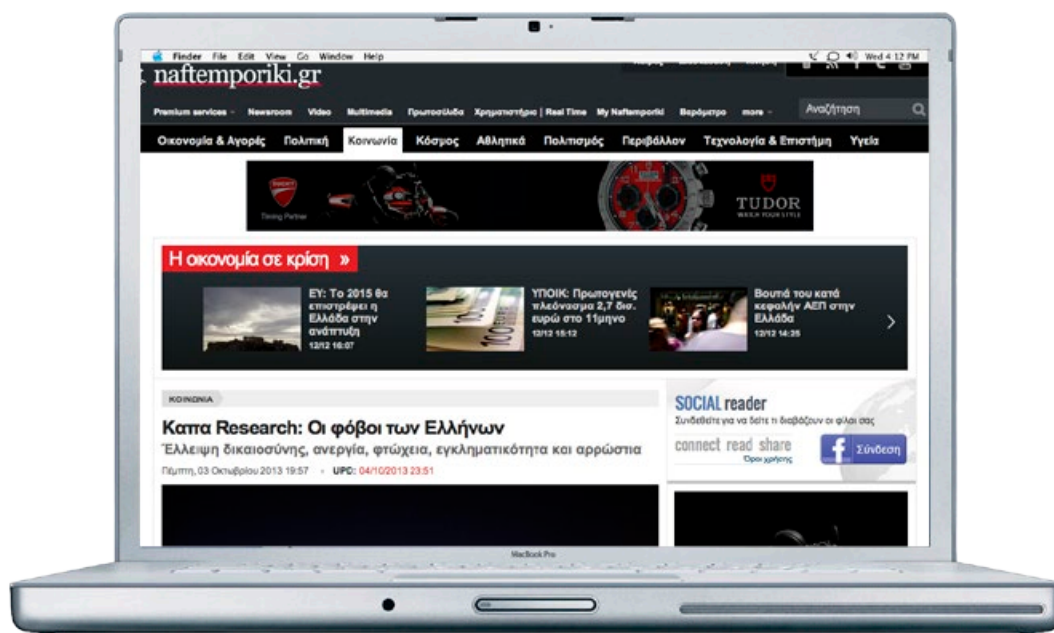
Finder File Edit View Go Window Help

Wed 4:12 PM

naftemporiki.gr

Premium services Newsroom Video Multimedia Πρωτοσέλιδα Χρηματιστήριο | Real Time My Naftemporiki Βαρόμετρο more

Αναζήτηση

Οικονομία & Αγορές Πολιτική Κοινωνία Κόσμος Αθλητικά Πολιτισμός Περιβάλλον Τεχνολογία & Επιστήμη Υγεία

Timing Partner

TUDOR

WATCH YOUR STYLE

Η οικονομία σε κρίση »

ΕΕ: Το 2015 θα επιστρέψει η Ελλάδα στην ανάπτυξη
12/12 16:07

ΥΠΟΙΚ: Πρωτογενές πλεόνασμα 2,7 δισ. ευρώ στο 11μηνο
12/12 15:12

Βουτιά του κατά κεφαλήν ΑΕΠ στην Ελλάδα
12/12 14:25

ΚΟΙΝΩΝΙΑ

Καπα Research: Οι φόβοι των Ελλήνων

Έλλειψη δικαιοσύνης, ανεργία, φτώχεια, εγκληματικότητα και αρρώστια

Πέμπτη, 03 Οκτωβρίου 2013 19:57 • UPD: 04/10/2013 23:51

SOCIAL reader

Συνδεθείτε για να δείτε τι διαβάζουν οι φίλοι σας

connect read share

Όροι χρήσης

Σύνδεση

MacBook Pro